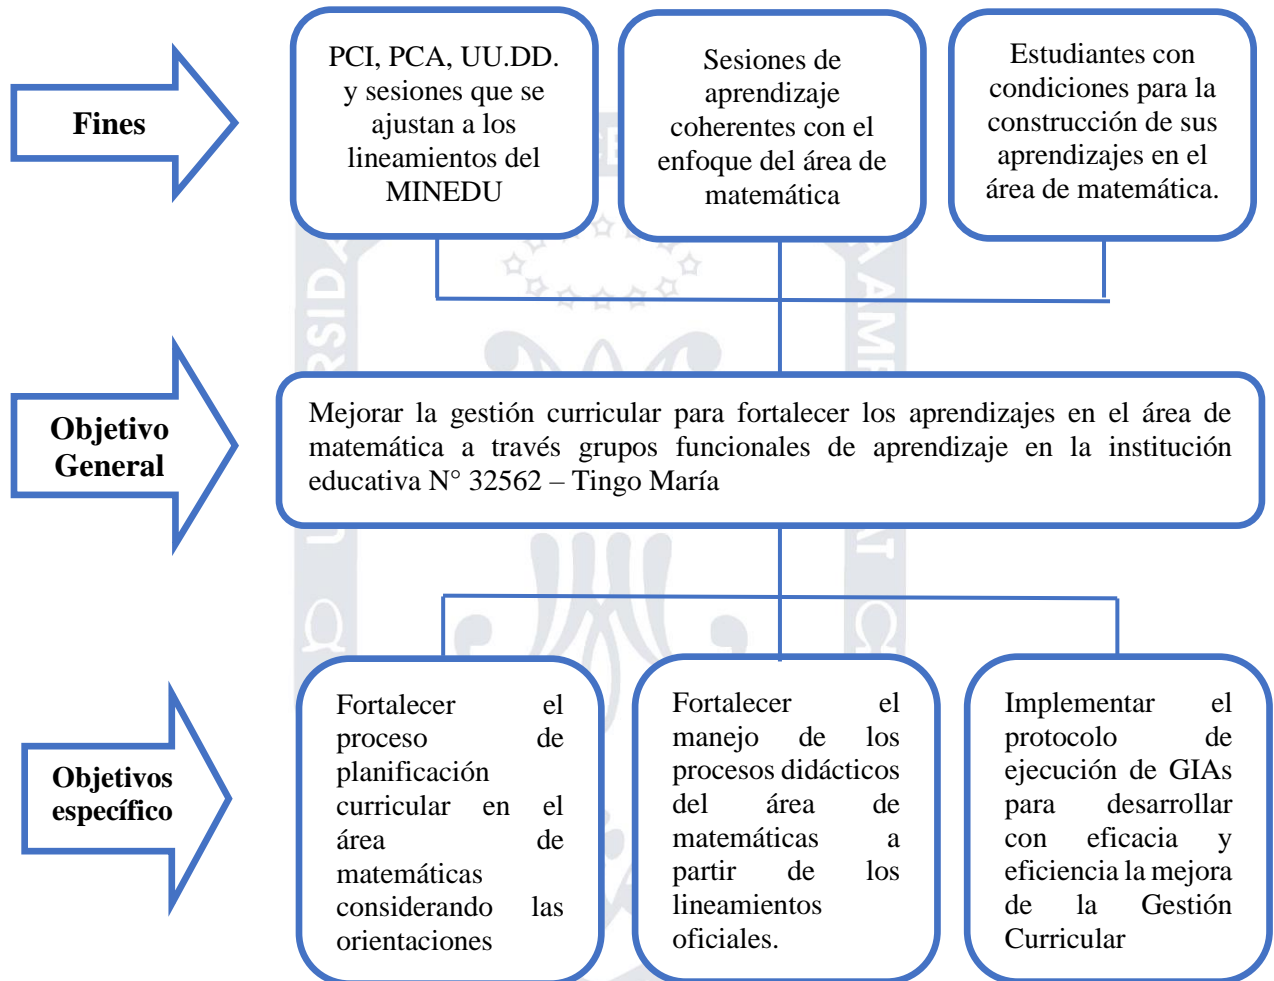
Fines

PCI, PCA, UU.DD. y sesiones que se ajustan a los lineamientos del MINEDU

Sesiones de aprendizaje coherentes con el enfoque del área de matemática

Estudiantes con condiciones para la construcción de sus aprendizajes en el área de matemática.

Objetivo General

Mejorar la gestión curricular para fortalecer los aprendizajes en el área de matemática a través grupos funcionales de aprendizaje en la institución educativa N° 32562 – Tingo María

Objetivos específico

Fortalecer el proceso de planificación curricular en el área de matemáticas considerando las orientaciones

Fortalecer el manejo de los procesos didácticos del área de matemáticas a partir de los lineamientos oficiales.

Implementar el protocolo de ejecución de GIAs para desarrollar con eficacia y eficiencia la mejora de la Gestión Curricular